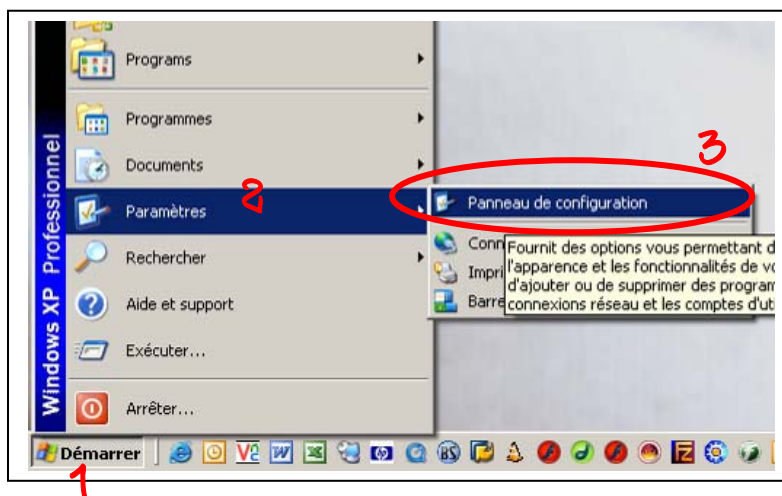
Programs

Programmes

Documents

Paramètres

Rechercher

Aide et support

Exécuter...

Arrêter...

Windows XP Professionnel

2

3

Panneau de configuration

Conn

Impri

Barre

Fournit des options vous permettant d
l'apparence et les fonctionnalités de vo
d'ajouter ou de supprimer des program
connexions réseau et les comptes d'uti

Démarrer

1